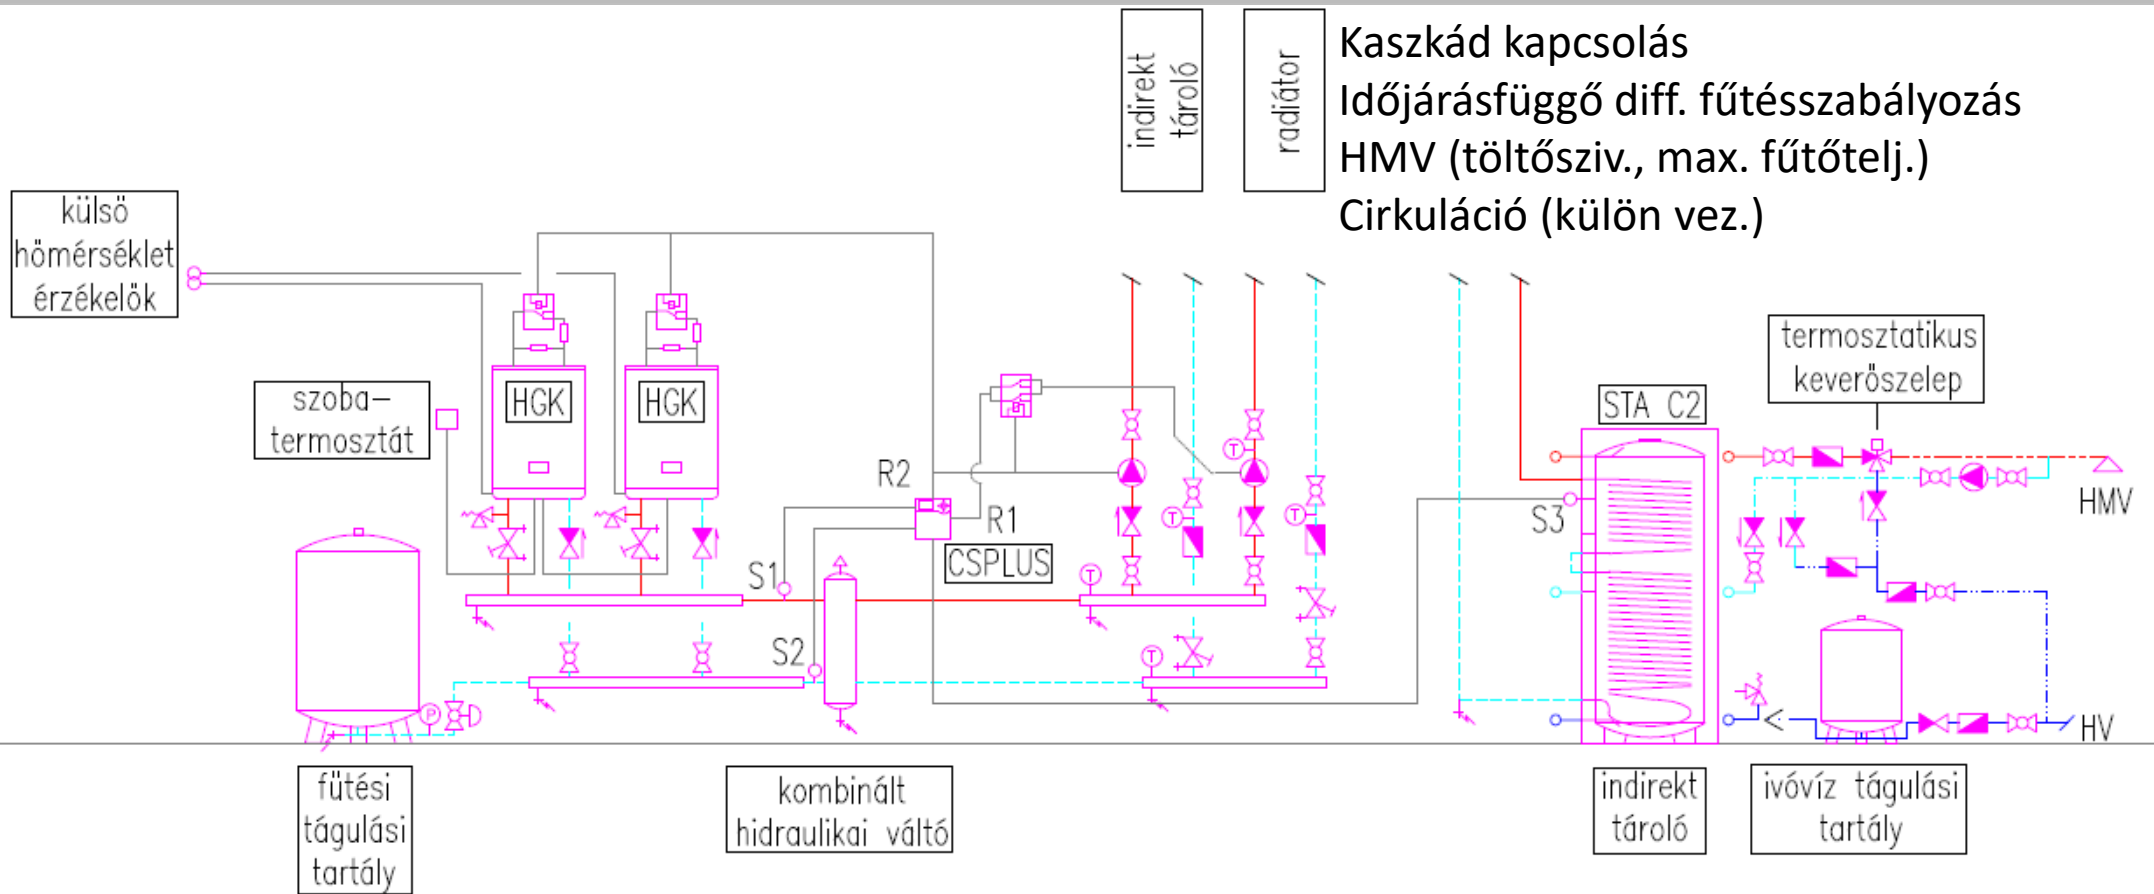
Kaszkád kapcsolás
Időjárásfüggő diff. fűtésszabályozás
HMV (töltősziv., max. fűtőtelj.)
Cirkuláció (külön vez.)

indirekt tároló

radiátor

külső hőmérséklet érzékelők

szoba–termosztát

HGK

HGK

R2

R1

CSPLUS

S1

S2

S3

STA C2

termosztatikus keverőszelep

HMV

HV

fűtési tágulási tartály

kombinált hidraulikai váltó

indirekt tároló

ivóvíz tágulási tartály